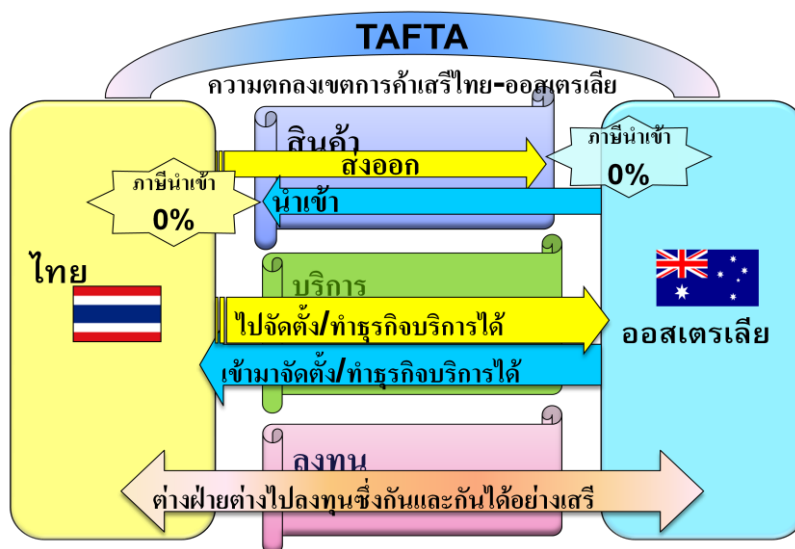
TAFTA

ความตกลงเขตการค้าเสรีไทย-ออสเตรเลีย

ไทย

สินค้า

ภาษีนำเข้า 0%

ส่งออก

ภาษีนำเข้า 0%

นำเข้า

บริการ

ไปจัดตั้ง/ทำธุรกิจบริการได้

เข้ามาจัดตั้ง/ทำธุรกิจบริการได้

ออสเตรเลีย

ลงทุน

ต่างฝ่ายต่างไปลงทุนซึ่งกันและกันได้อย่างเสรี